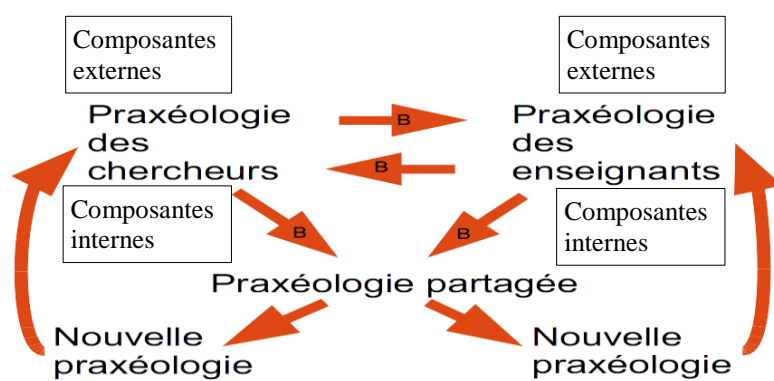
Composantes externes

Praxéologie des chercheurs

B

B

Composantes externes

Praxéologie des enseignants

Composantes internes

B

B

Composantes internes

Praxéologie partagée

Nouvelle praxéologie

Nouvelle praxéologie